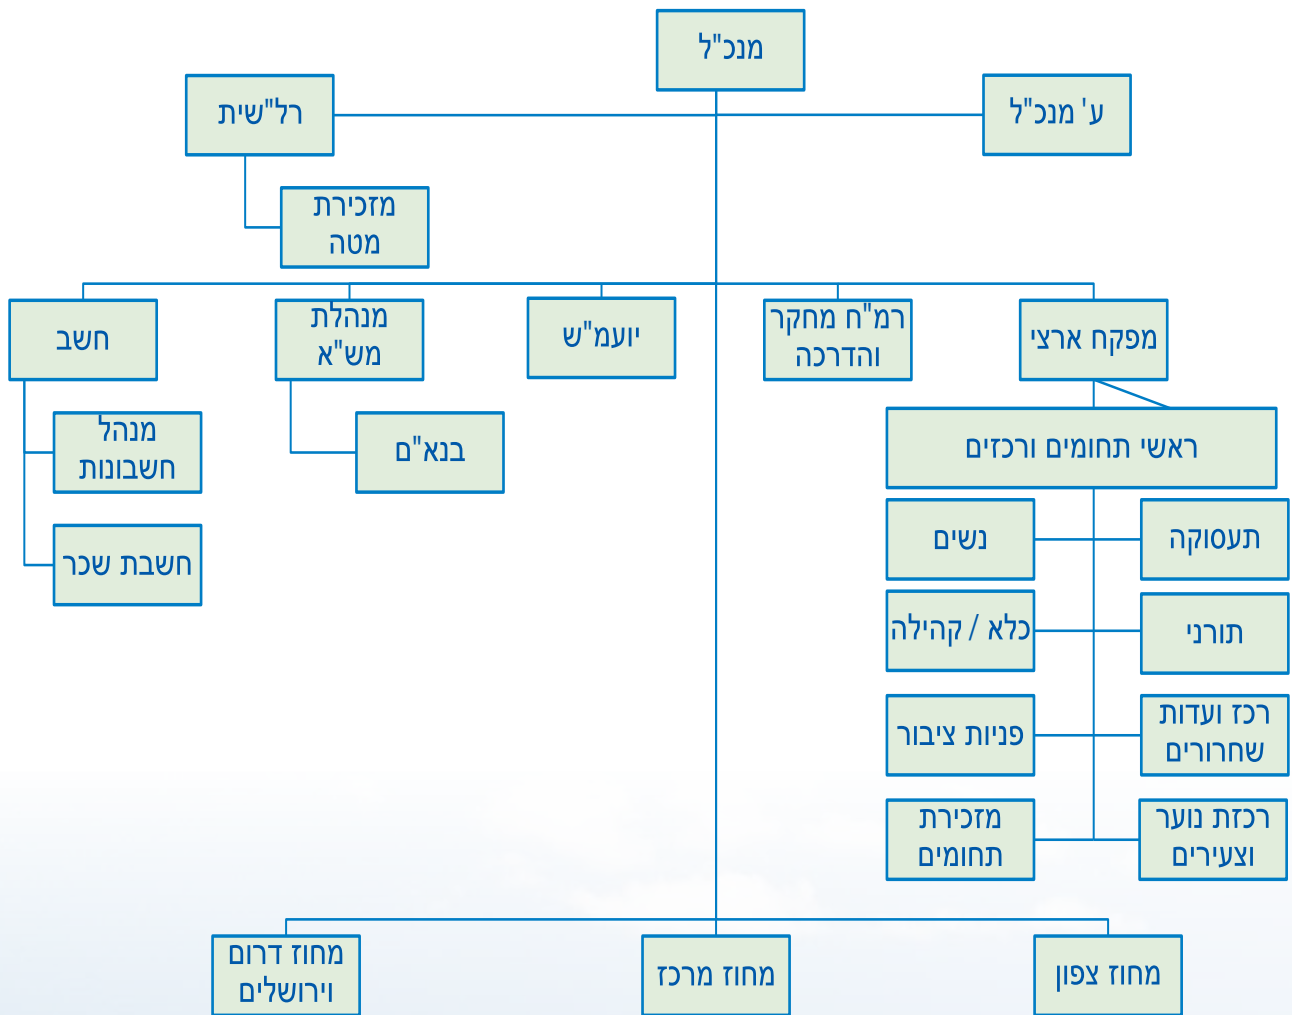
מנכ"ל

ע' מנכ"ל

רל"שית

מזכירת מטה

מפקח ארצי

רמ"ח מחקר והדרכה

יועמ"ש

מנהלת מש"א

חשב

ראשי תחומים ורכזים

בנא"ם

מנהל חשבונות

חשבת שכר

תעסוקה

נשים

תורני

כלא / קהילה

רכז ועדות שחרורים

פניות ציבור

רכזת נוער וצעירים

מזכירת תחומים

מחוז צפון

מחוז מרכז

מחוז דרום וירושלים